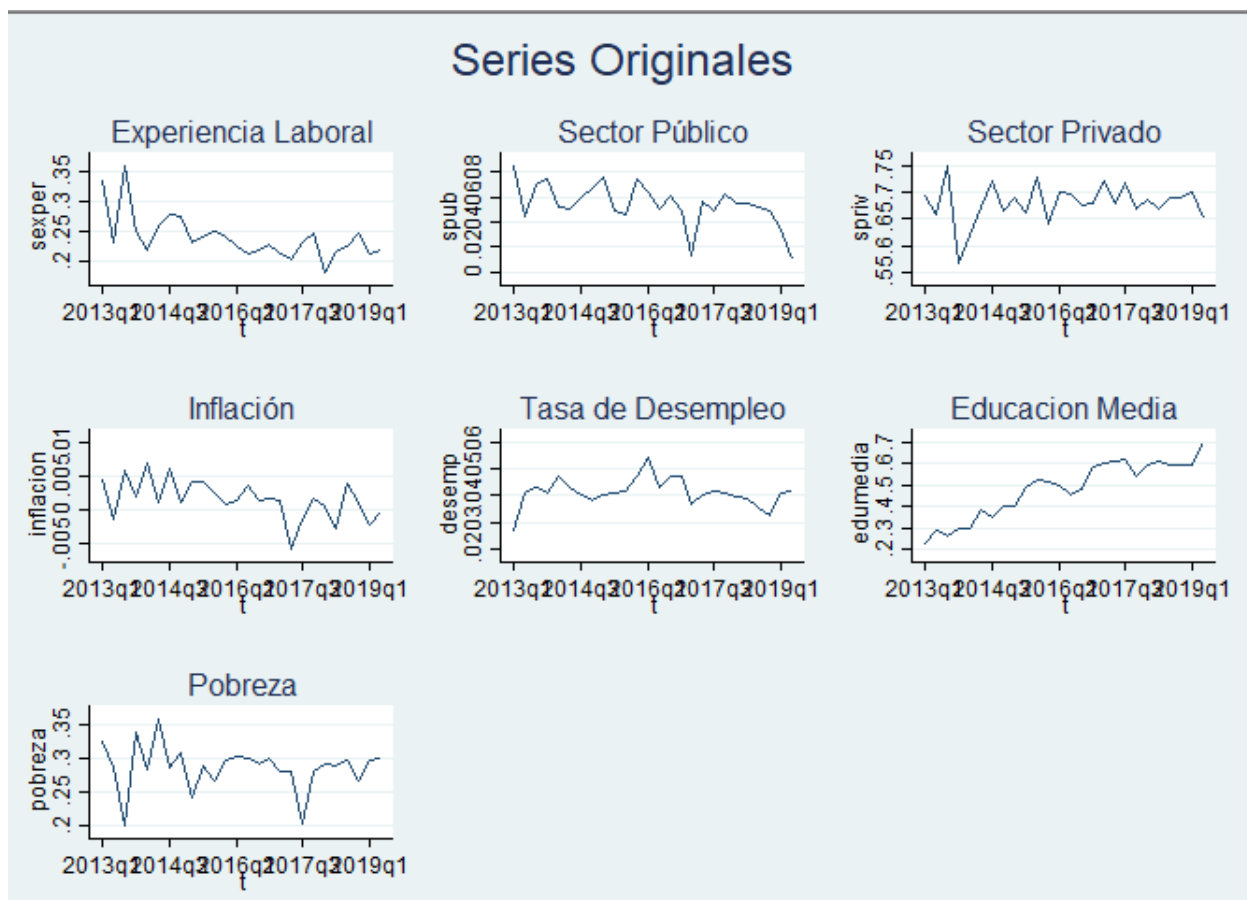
Series Originales

Experiencia Laboral

sexper

.2 .25 .3 .35

2013q1 2014q3 2016q1 2017q3 2019q1

t

Sector Público

spub

0 .02 .04 .06 .08

2013q1 2014q3 2016q1 2017q3 2019q1

t

Sector Privado

spriv

.55 .6 .65 .7 .75

2013q1 2014q3 2016q1 2017q3 2019q1

t

Inflación

inflacion

-.005 0 .005 .01

2013q1 2014q3 2016q1 2017q3 2019q1

t

Tasa de Desempleo

desemp

.02 .03 .04 .05 .06

2013q1 2014q3 2016q1 2017q3 2019q1

t

Educacion Media

edumedia

.2 .3 .4 .5 .6 .7

2013q1 2014q3 2016q1 2017q3 2019q1

t

Pobreza

pobreza

.2 .25 .3 .35

2013q1 2014q3 2016q1 2017q3 2019q1

t